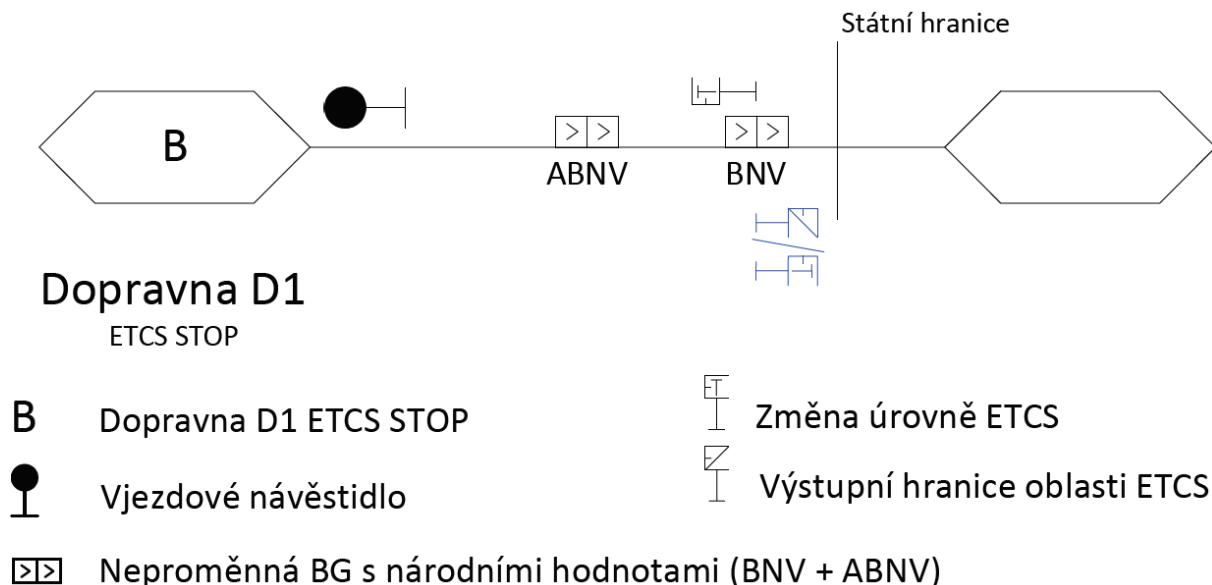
Státní hranice

B

ABNV

BNV

1/2

Dopravna D1
ETCS STOP

B Dopravna D1 ETCS STOP

Vjezdové návěstidlo

Změna úrovně ETCS

Výstupní hranice oblasti ETCS

Neproměnná BG s národními hodnotami (BNV + ABNV)